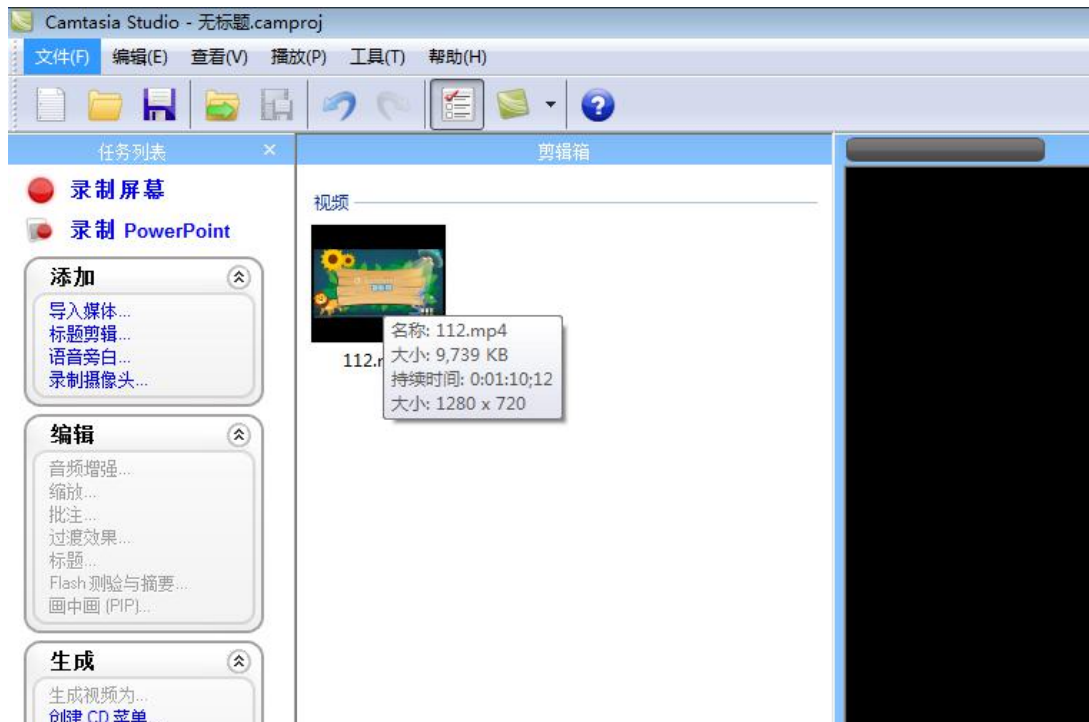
Camtasia Studio - 无标题.camproj

文件(F) 编辑(E) 查看(V) 播放(P) 工具(T) 帮助(H)

任务列表

录制屏幕

录制 PowerPoint

添加

导入媒体...
标题剪辑...
语音旁白...
录制摄像头...

编辑

音频增强...
缩放...
批注...
过渡效果...
标题...
Flash 测验与摘要...
画中画 (PIP)...

生成

生成视频为...
创建 CD 菜单...

剪辑箱

视频

112.m

名称: 112.mp4
大小: 9,739 KB
持续时间: 0:01:10;12
大小: 1280 x 720